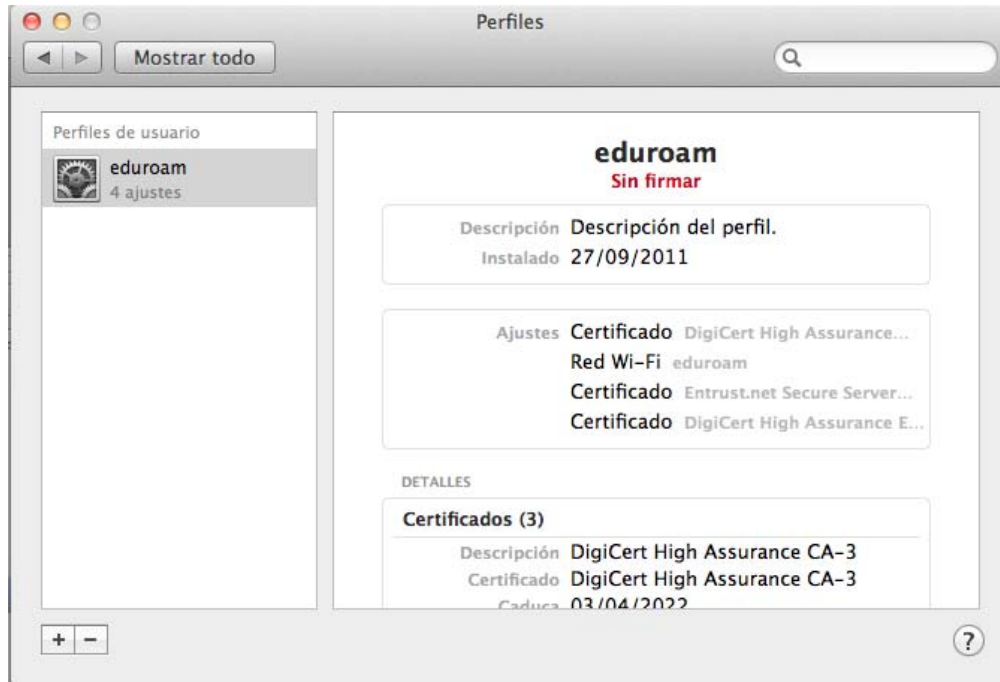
Perfiles

Mostrar todo

Perfiles de usuario

eduroam
4 ajustes

eduroam
Sin firmar

Descripción Descripción del perfil.
Instalado 27/09/2011

Ajustes Certificado DigiCert High Assurance...
Red Wi-Fi eduroam
Certificado Entrust.net Secure Server...
Certificado DigiCert High Assurance E...

DETALLES

Certificados (3)

Descripción DigiCert High Assurance CA-3
Certificado DigiCert High Assurance CA-3
Caduca 03/04/2022

+ −

?